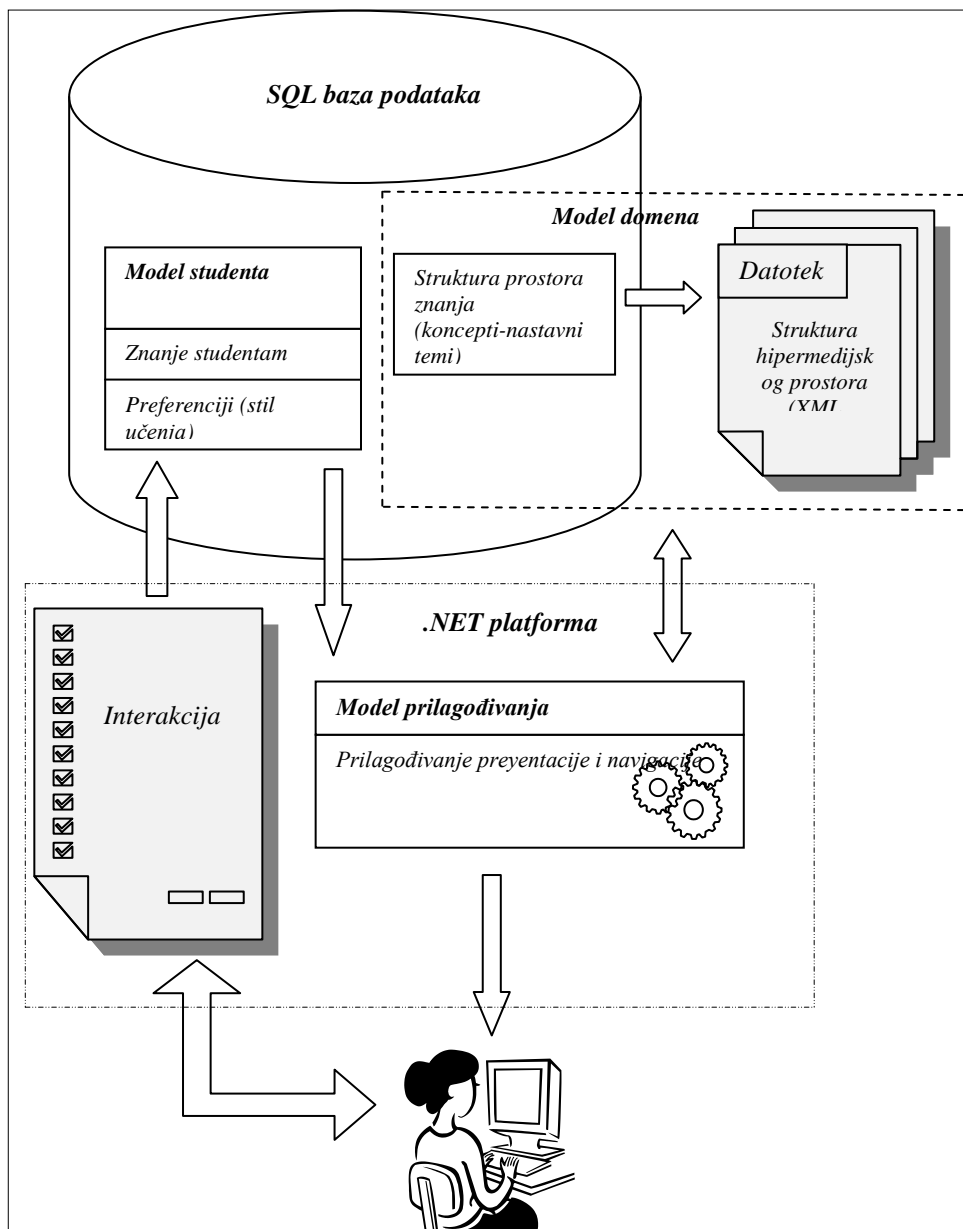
SQL baza podataka

Model domena

Model studenta

Znanje studentam

Preferenciji (stil učenja)

Struktura prostora znanja (koncepti-nastavni temi)

Datotek

Struktura hipermedijskog prostora (XML

.NET platforma

Interakcija

Model prilagođivanja

Prilagođivanje preyentacije i navigacije